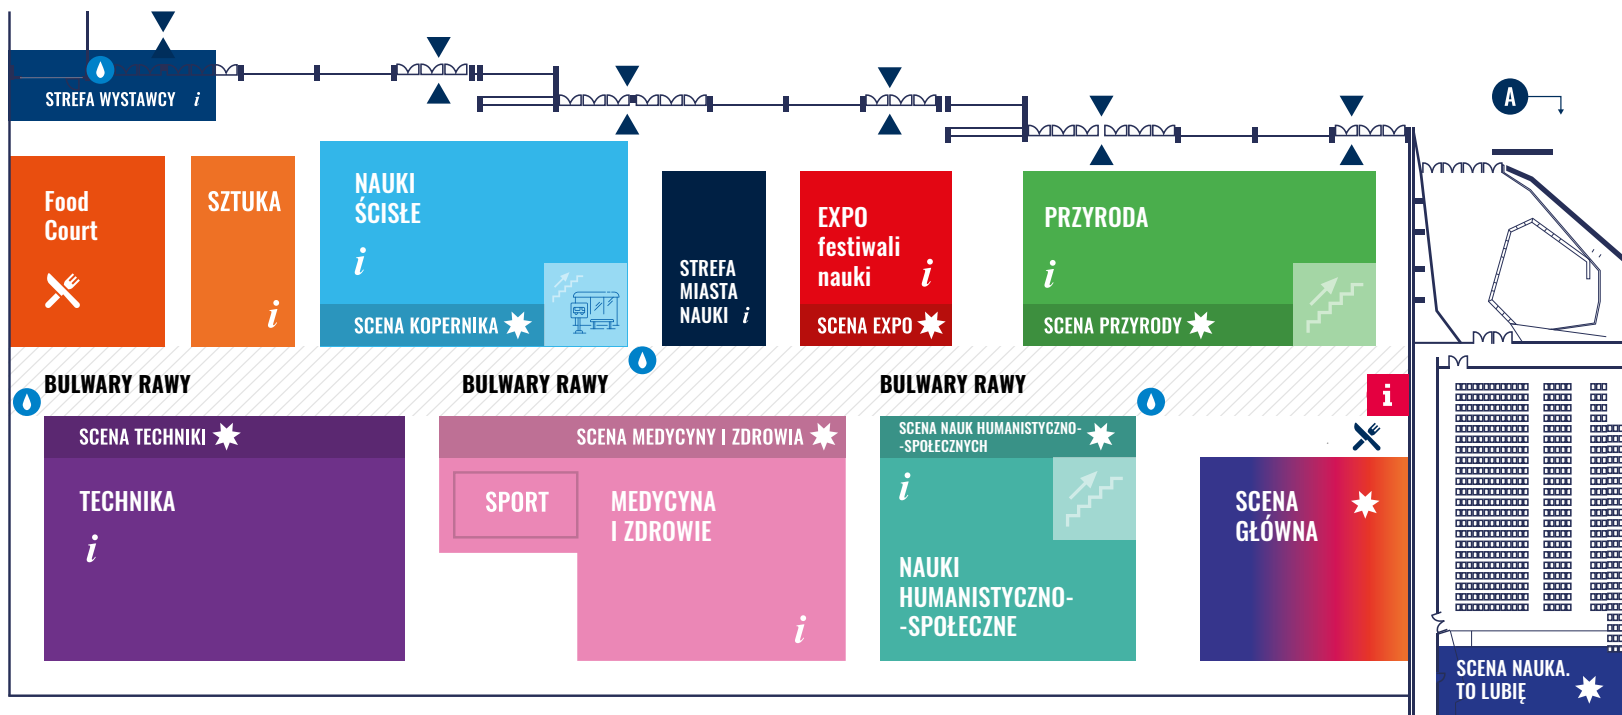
STREFA WYSTAWCY i

A

Food Court

SZTUKA

i

NAUKI ŚCISŁE

i

SCENA KOPERNIKA

STREFA MIASTA NAUKI i

EXPO festiwali nauki i

SCENA EXPO

PRZYRODA

i

SCENA PRZYRODY

BULWARY RAWY

BULWARY RAWY

BULWARY RAWY

i

SCENA TECHNIKI

TECHNIKA

i

SCENA MEDYCYNY I ZDROWIA

SPORT

MEDYCYNA I ZDROWIE

i

SCENA NAUK HUMANISTYCZNO-SPOŁECZNYCH

i

NAUKI HUMANISTYCZNO-SPOŁECZNE

SCENA GŁÓWNA

SCENA NAUKA. TO LUBIĘ